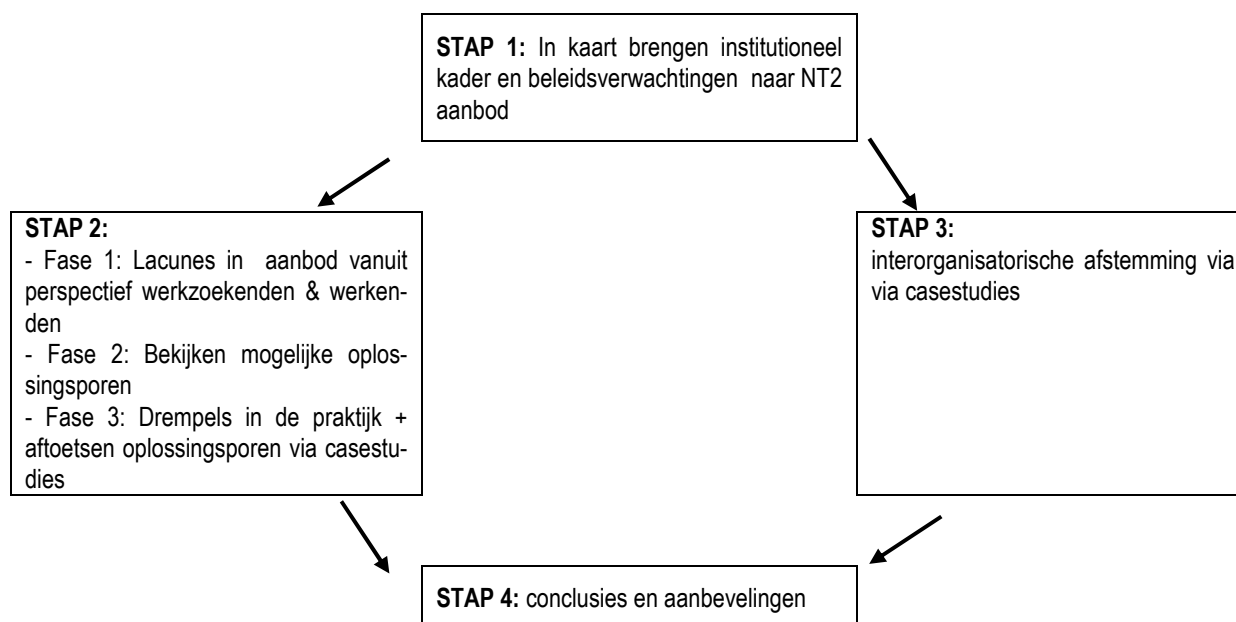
**STAP 1:** In kaart brengen institutioneel kader en beleidsverwachtingen naar NT2 aanbod

**STAP 2:**
- Fase 1: Lacunes in aanbod vanuit perspectief werkzoekenden & werkenden
- Fase 2: Bekijken mogelijke oplossingsporen
- Fase 3: Drempels in de praktijk + aftoetsen oplossingsporen via casestudies

**STAP 3:**
interorganisatorische afstemming via via casestudies

**STAP 4:** conclusies en aanbevelingen